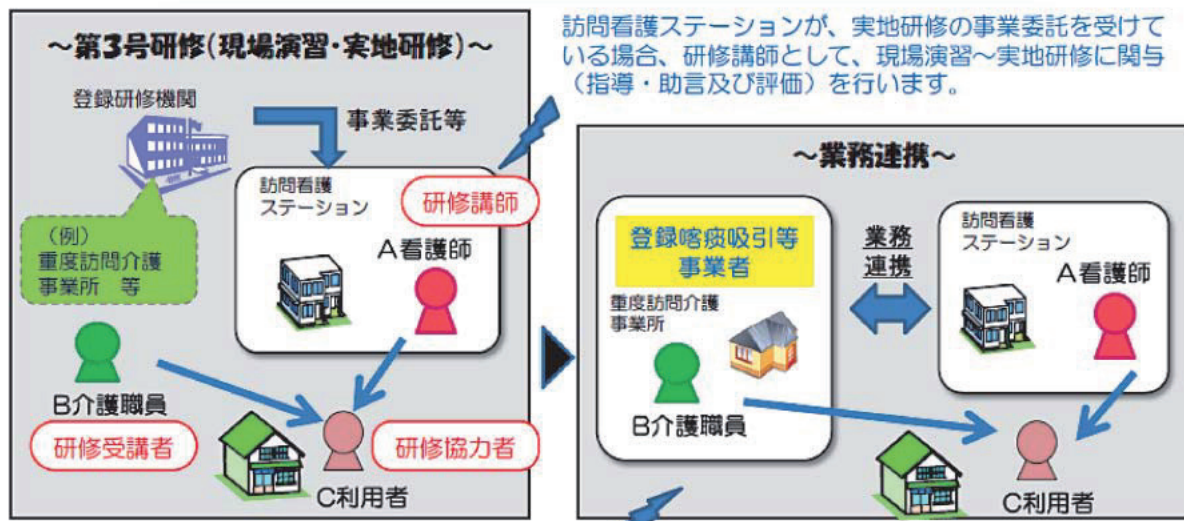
～第3号研修（現場演習・実地研修）～

訪問看護ステーションが、実地研修の事業委託を受けている場合、研修講師として、現場演習～実地研修に関与（指導・助言及び評価）を行います。

登録研修機関

事業委託等

（例）
重度訪問介護
事業所　等

訪問看護
ステーション

研修講師

A看護師

B介護職員

研修受講者

研修協力者

C利用者

～業務連携～

登録喀痰吸引等
事業者

重度訪問介護
事業所

業務
連携

訪問看護
ステーション

A看護師

B介護職員

C利用者